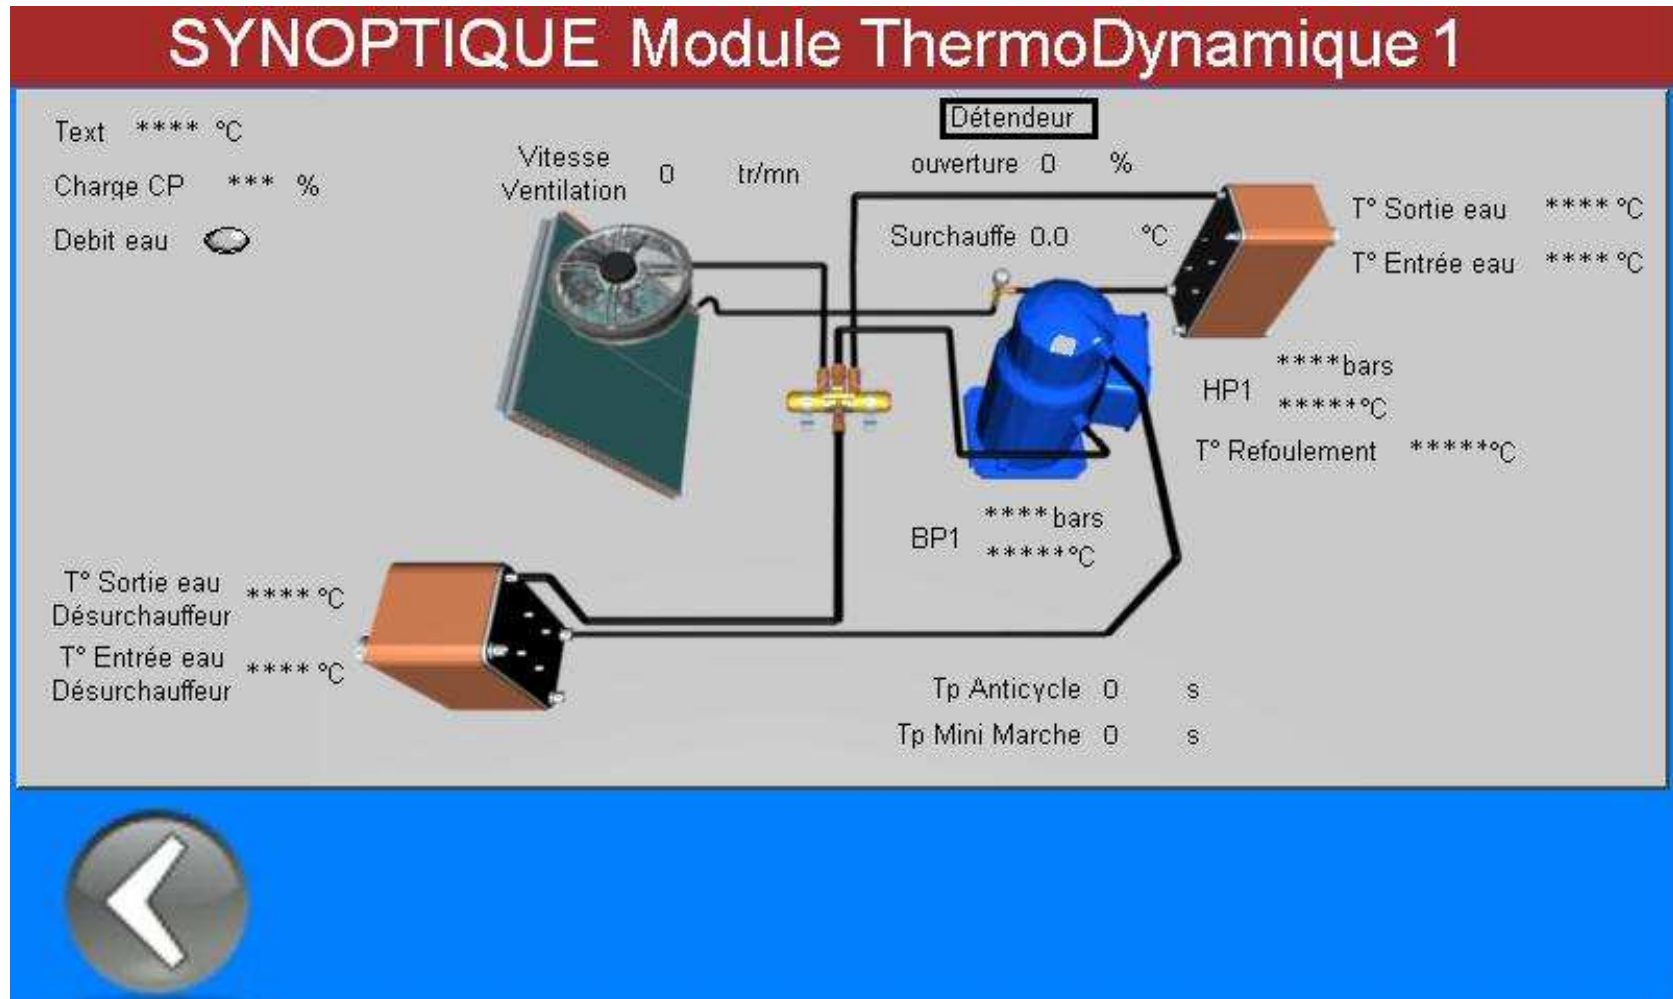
SYNOPTIQUE Module ThermoDynamique 1

Text **** °C

Charge CP *** %

Debit eau

Vitesse Ventilation 0 tr/mn

Détendeur

ouverture 0 %

Surchauffe 0.0 °C

T° Sortie eau **** °C

T° Entrée eau **** °C

HP1 ****bars *****°C

T° Refoulement *****°C

BP1 ****bars *****°C

T° Sortie eau Désurchauffeur **** °C

T° Entrée eau Désurchauffeur **** °C

Tp Anticycle 0 s

Tp Mini Marche 0 s